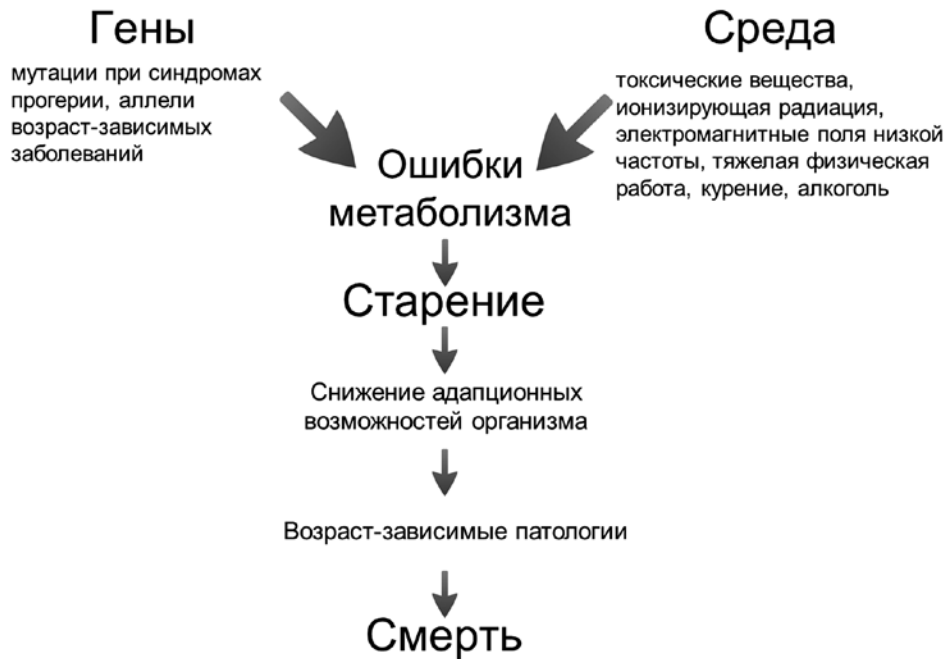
Гены

мутации при синдромах прогерии, аллели возраст-зависимых заболеваний

Среда

токсические вещества, ионизирующая радиация, электромагнитные поля низкой частоты, тяжелая физическая работа, курение, алкоголь

Ошибки метаболизма

Старение

Снижение адапционных возможностей организма

Возраст-зависимые патологии

Смерть